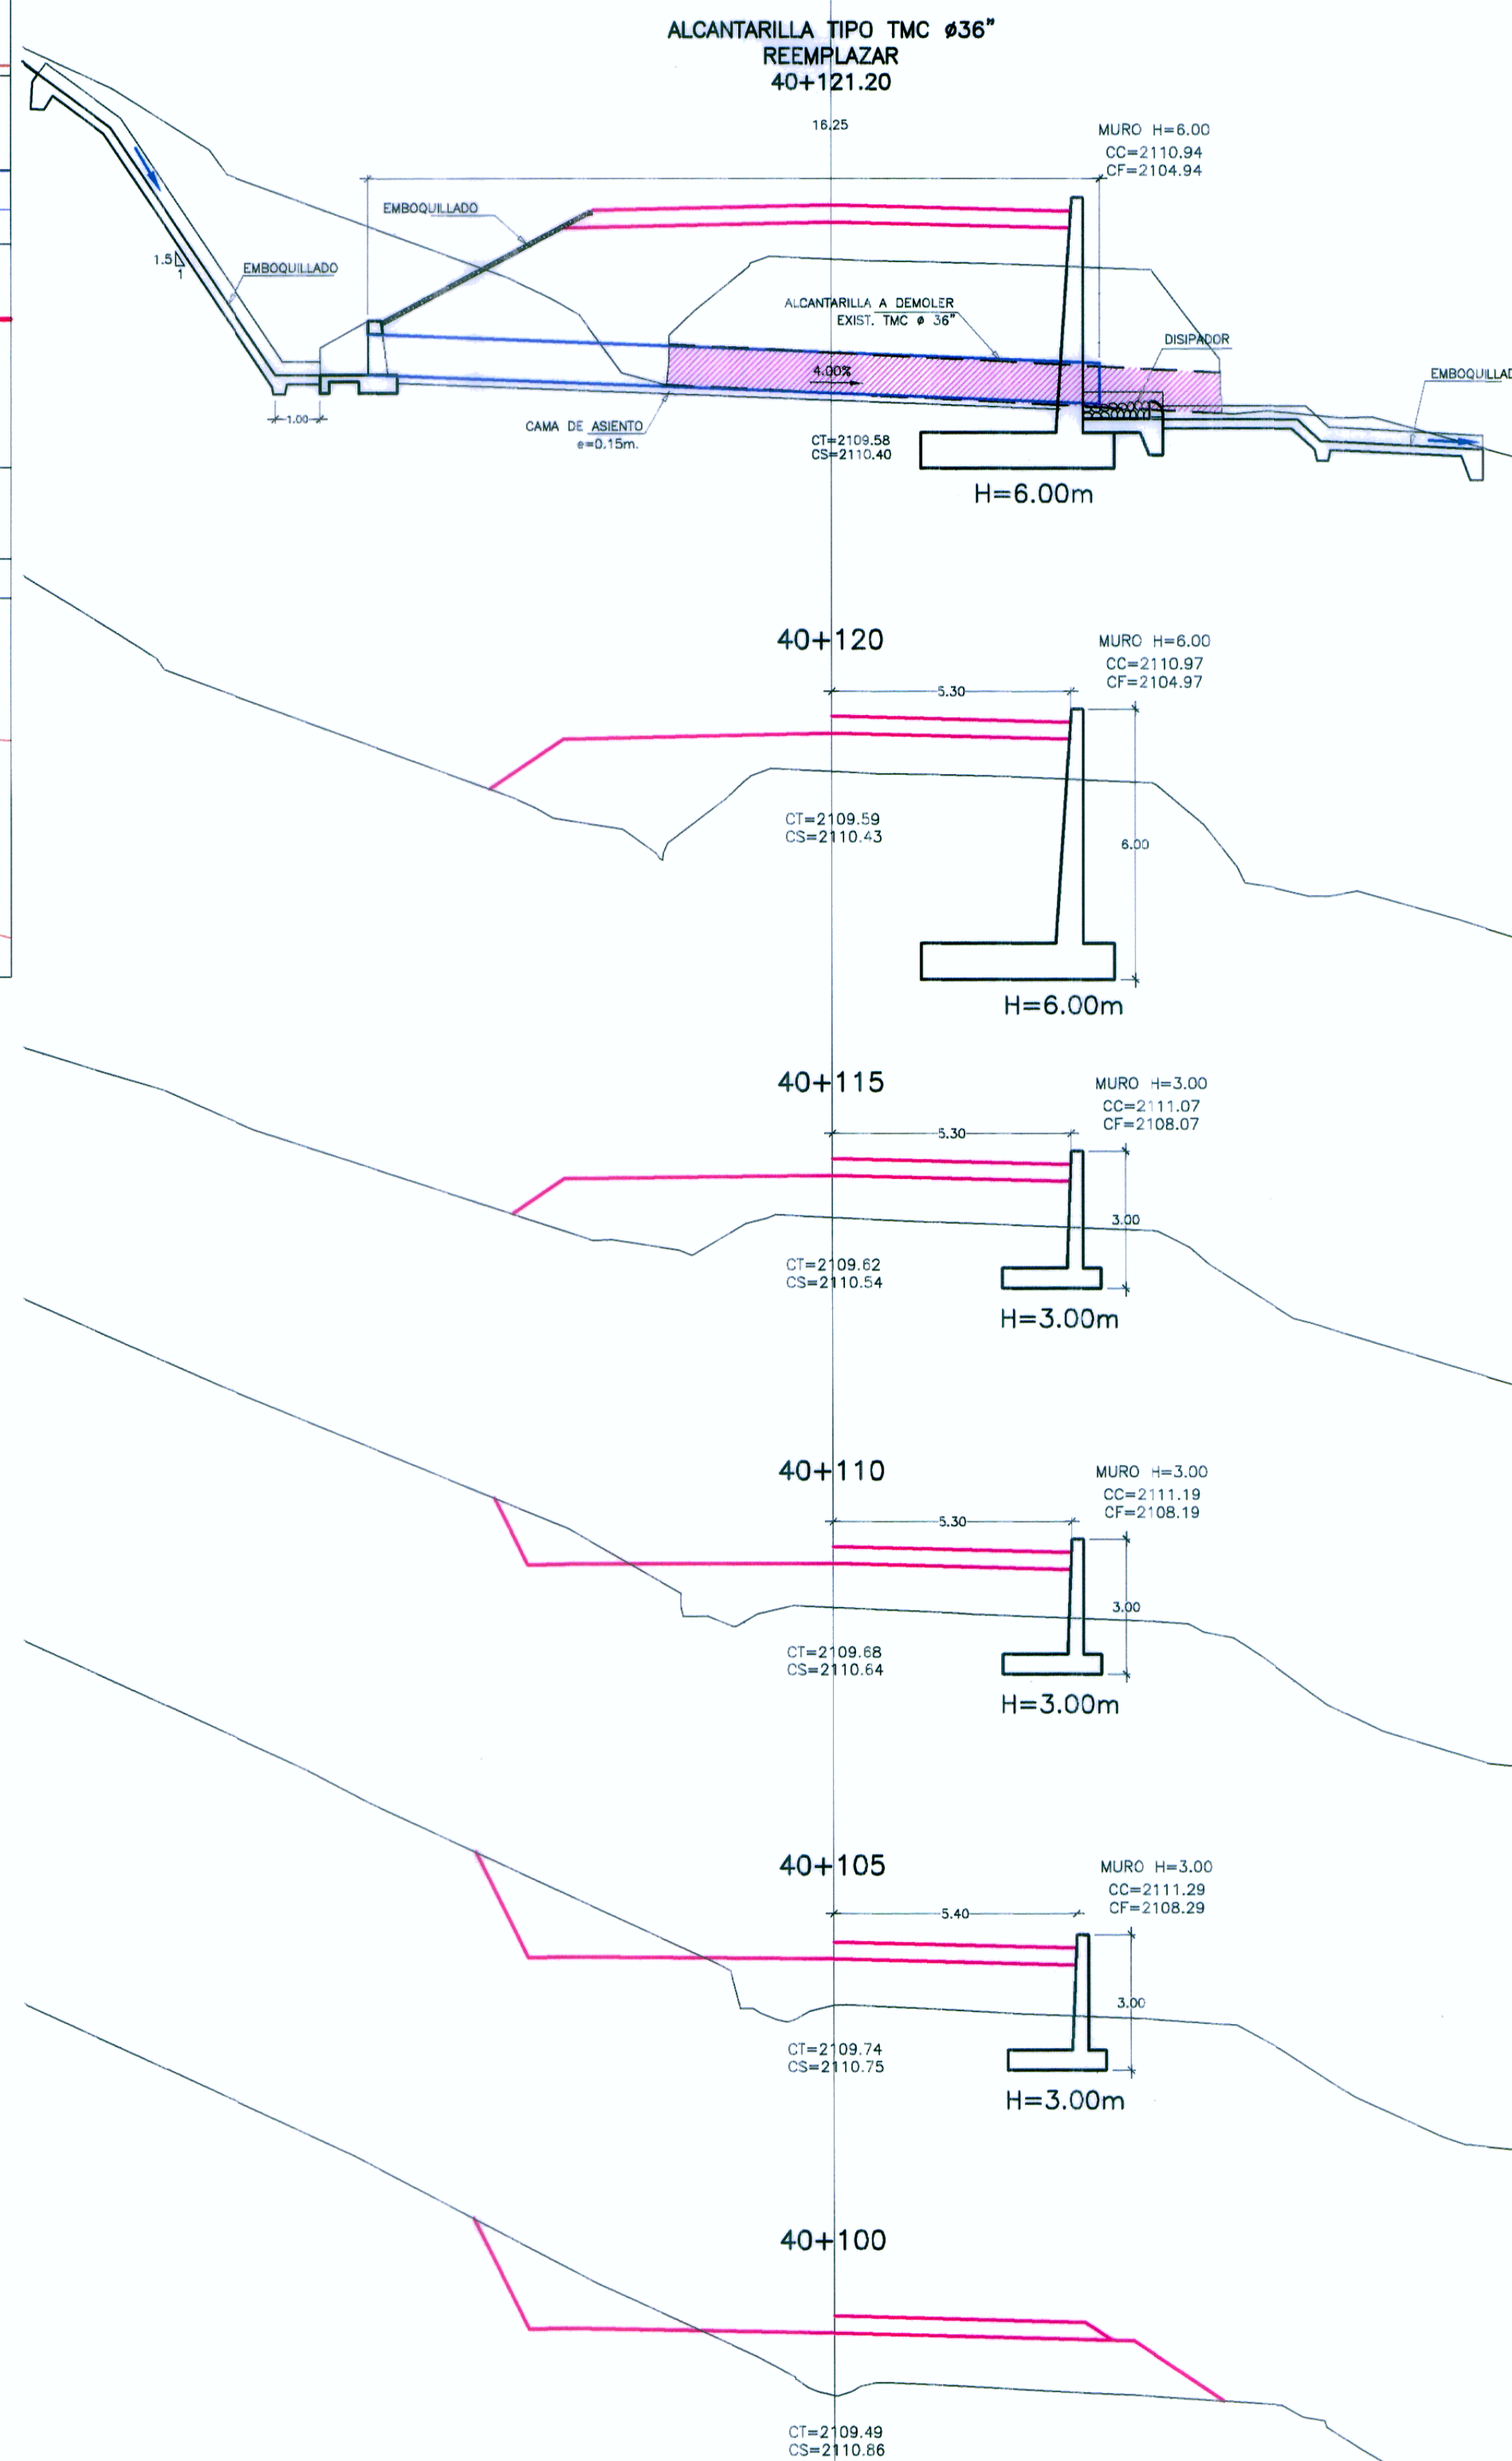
ALCANTARILLA TIPO TMC ø36"
REEMPLAZAR
40+121.20

16.25

MURO H=6.00
CC=2110.94
CF=2104.94

EMBOQUILLADO

1.5
1

EMBOQUILLADO

ALCANTARILLA A DEMOLER
EXIST. TMC ø 36"

DISIPADOR

EMBOQUILLAD

4.00%

1.00

CAMA DE ASIENTO
e=0.15m.

CT=2109.58
CS=2110.40

H=6.00m

40+120

MURO H=6.00
CC=2110.97
CF=2104.97

5.30

6.00

CT=2109.59
CS=2110.43

H=6.00m

40+115

MURO H=3.00
CC=2111.07
CF=2108.07

5.30

3.00

CT=2109.62
CS=2110.54

H=3.00m

40+110

MURO H=3.00
CC=2111.19
CF=2108.19

5.30

3.00

CT=2109.68
CS=2110.64

H=3.00m

40+105

MURO H=3.00
CC=2111.29
CF=2108.29

5.40

3.00

CT=2109.74
CS=2110.75

H=3.00m

40+100

CT=2109.49
CS=2110.86